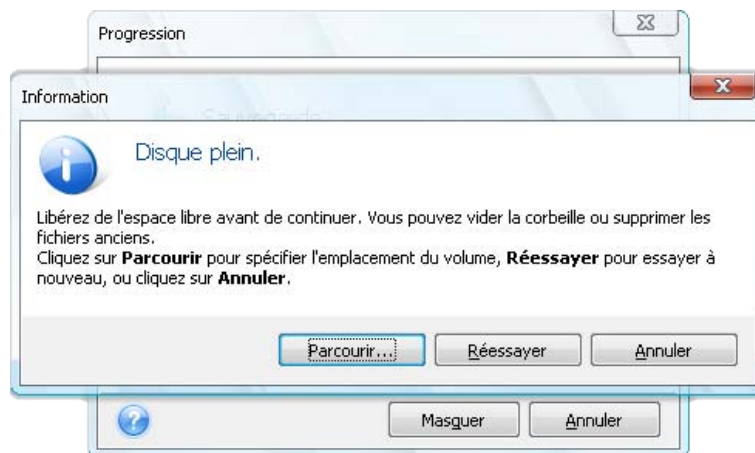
Progression

Information

Sauvegarde

Disque plein.

Libérez de l'espace libre avant de continuer. Vous pouvez vider la corbeille ou supprimer les fichiers anciens.
Cliquez sur **Parcourir** pour spécifier l'emplacement du volume, **Réessayer** pour essayer à nouveau, ou cliquez sur **Annuler**.

Parcourir... Réessayer Annuler

Masquer Annuler